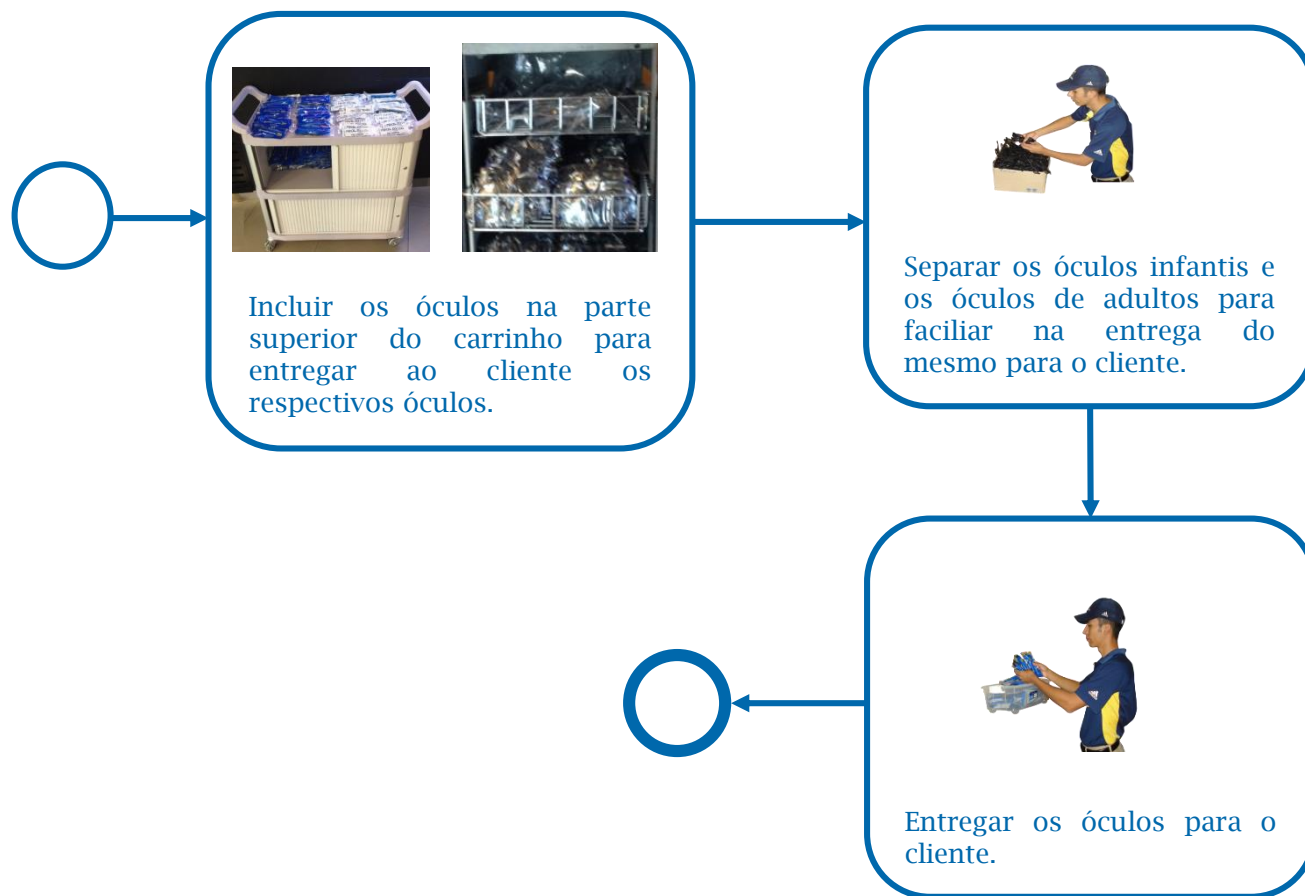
Incluir os óculos na parte superior do carrinho para entregar ao cliente os respectivos óculos.

Separar os óculos infantis e os óculos de adultos para faciliar na entrega do mesmo para o cliente.

Entregar os óculos para o cliente.